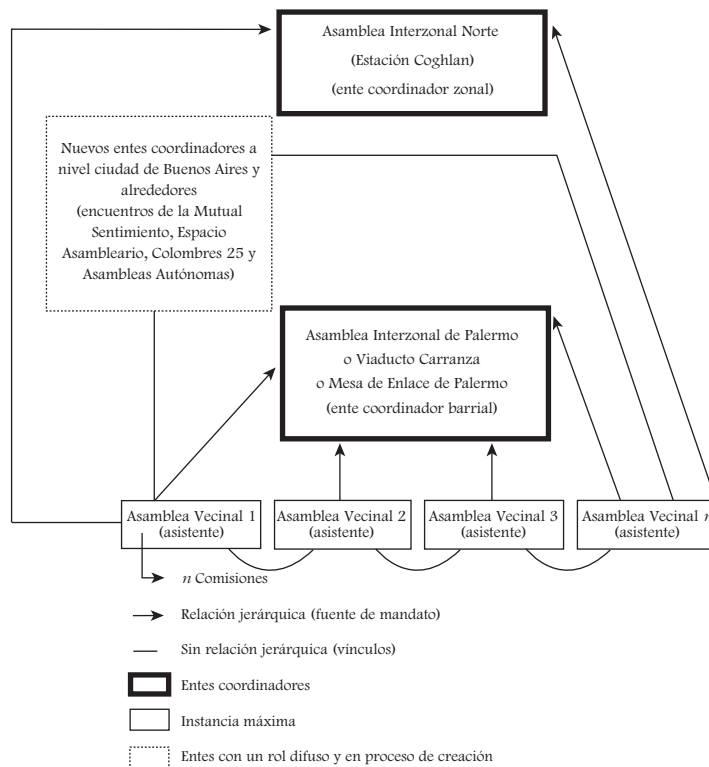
Asamblea Interzonal Norte
(Estación Coghlan)
(ente coordinador zonal)

Nuevos entes coordinadores a nivel ciudad de Buenos Aires y alrededores
(encuentros de la Mutual Sentimiento, Espacio Asambleario, Colombres 25 y Asambleas Autónomas)

Asamblea Interzonal de Palermo
o Viaducto Carranza
o Mesa de Enlace de Palermo
(ente coordinador barrial)

Asamblea Vecinal 1
(asistente)

Asamblea Vecinal 2
(asistente)

Asamblea Vecinal 3
(asistente)

Asamblea Vecinal $n$
(asistente)

$n$ Comisiones

Relación jerárquica (fuente de mandato)

Sin relación jerárquica (vínculos)

Entes coordinadores

Instancia máxima

Entes con un rol difuso y en proceso de creación